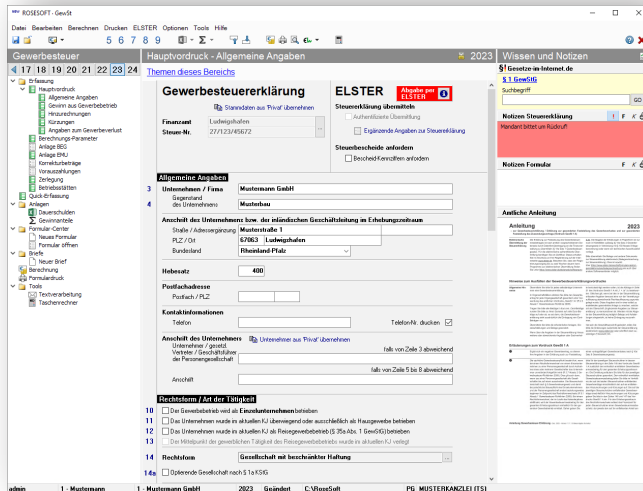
ROSESOFT - GewSt

Datei Bearbeiten Berechnen Drucken ELSTER Optionen Tools Hilfe

5 6 7 8 9

Gewerbesteuer

17 18 19 20 21 22 23 24

Erfassung
Hauptvordruck
Allgemeine Angaben
Gewinn aus Gewerbebetrieb
Hinzurechnungen
Kürzungen
Angaben zum Gewerbeverlust
Berechnungs-Parameter
Anlage BEG
Anlage EMU
Korrekturbeträge
Vorauszahlungen
Zerlegung
Betriebsstätten
Quick-Erfassung
Anlagen
Dauerschulden
Gewinnanteile
Formular-Center
Neues Formular
Formular öffnen
Briefe
Neuer Brief
Berechnung
Formulardruck
Tools
Textverarbeitung
Taschenrechner

Hauptvordruck - Allgemeine Angaben 2023

Themen dieses Bereichs

Gewerbesteuererklärung

Stammdaten aus 'Privat' übernehmen

Finanzamt Ludwigshafen
Steuer-Nr. 27/123/45672

ELSTER

Abgabe per ELSTER

Steuererklärung übermitteln

Authentifizierte Übermittlung

Ergänzende Angaben zur Steuererklärung

Steuerbescheide anfordern

Bescheid-Kennziffern anfordern

Allgemeine Angaben

3 Unternehmen / Firma Mustermann GmbH

Gegenstand des Unternehmens

4 Musterbau

Anschrift des Unternehmens bzw. der inländischen Geschäftsleitung im Erhebungszeitraum

Straße / Adressergänzung Musterstraße 1

PLZ / Ort 67063 Ludwigshafen

Bundesland Rheinland-Pfalz

Hebesatz 400

Postfachadresse

Postfach / PLZ

Kontaktinformationen

Telefon

Telefon-Nr. drucken

Anschrift des Unternehmens

Unternehmen aus 'Privat' übernehmen

Unternehmer / gesetzl. Vertreter / Geschäftsführer der Personengesellschaft

falls von Zeile 3 abweichend

falls von Zeile 5 bis 8 abweichend

Anschrift

Rechtsform / Art der Tätigkeit

10 Der Gewerbebetrieb wird als Einzelunternehmen betrieben

11 Das Unternehmen wurde im aktuellen KJ überwiegend oder ausschließlich als Hausgewerbe betrieben

12 Das Unternehmen wurde im aktuellen KJ als Reisegewerbebetrieb (§ 35a Abs. 1 GewStG) betrieben

13 Der Mittelpunkt der gewerblichen Tätigkeit des Reisegewerbebetriebs wurde im aktuellen KJ verlegt

14 Rechtsform Gesellschaft mit beschränkter Haftung

14a Optierende Gesellschaft nach § 1a KStG

Wissen und Notizen

Gesetze-im-Internet.de

§ 1 GewStG

Suchbegriff

GO

Notizen Steuererklärung

Mandant bittet um Rückruf

Notizen Formular

Amtliche Anleitung

Anleitung 2023

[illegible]

admin 1 - Mustermann 1 - Mustermann GmbH 2023 Geändert C:\RoseSoft PG MUSTERKANZLEI (TS)